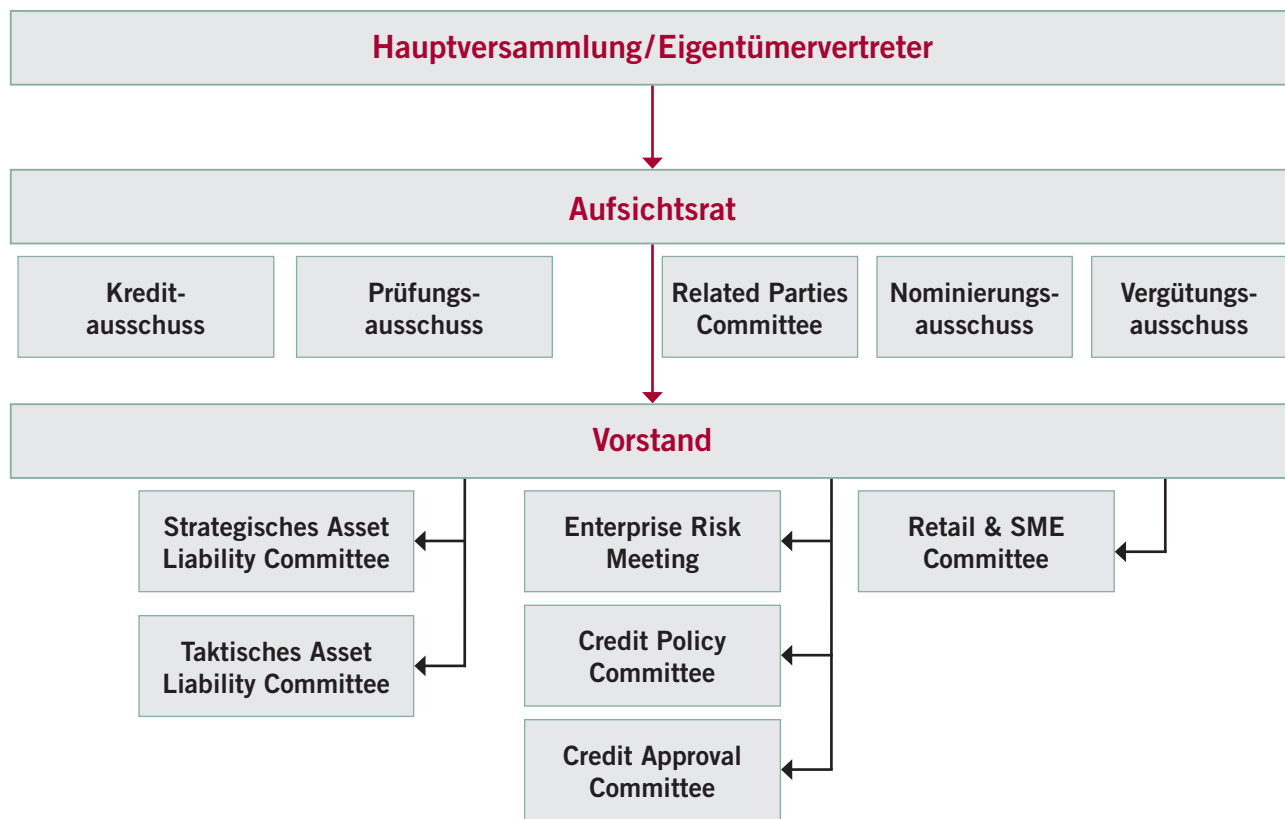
Hauptversammlung/Eigentümervertreter

Aufsichtsrat

Kreditausschuss

Prüfungsausschuss

Related Parties Committee

Nominierungsausschuss

Vergütungsausschuss

Vorstand

Strategisches Asset Liability Committee

Taktisches Asset Liability Committee

Enterprise Risk Meeting

Credit Policy Committee

Credit Approval Committee

Retail & SME Committee